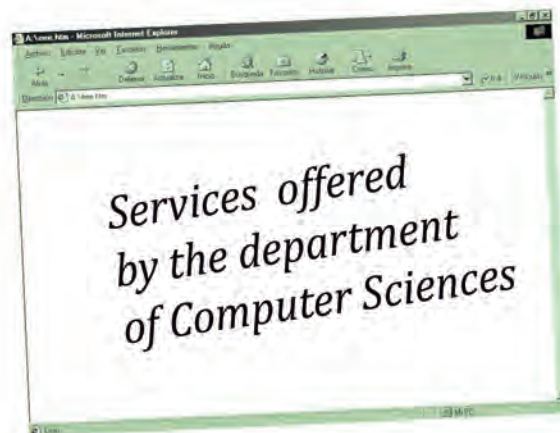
A:\ome.htm - Microsoft Internet Explorer

Archivo Edición Ver Favoritos Herramientas Ayuda

Atrás Detener Actualizar Inicio Búsqueda Favoritos Historial Correo Imprimir

Dirección A:\ome.htm

Ir a Vínculos

Services offered by the department of Computer Sciences

Listo

Mi PC